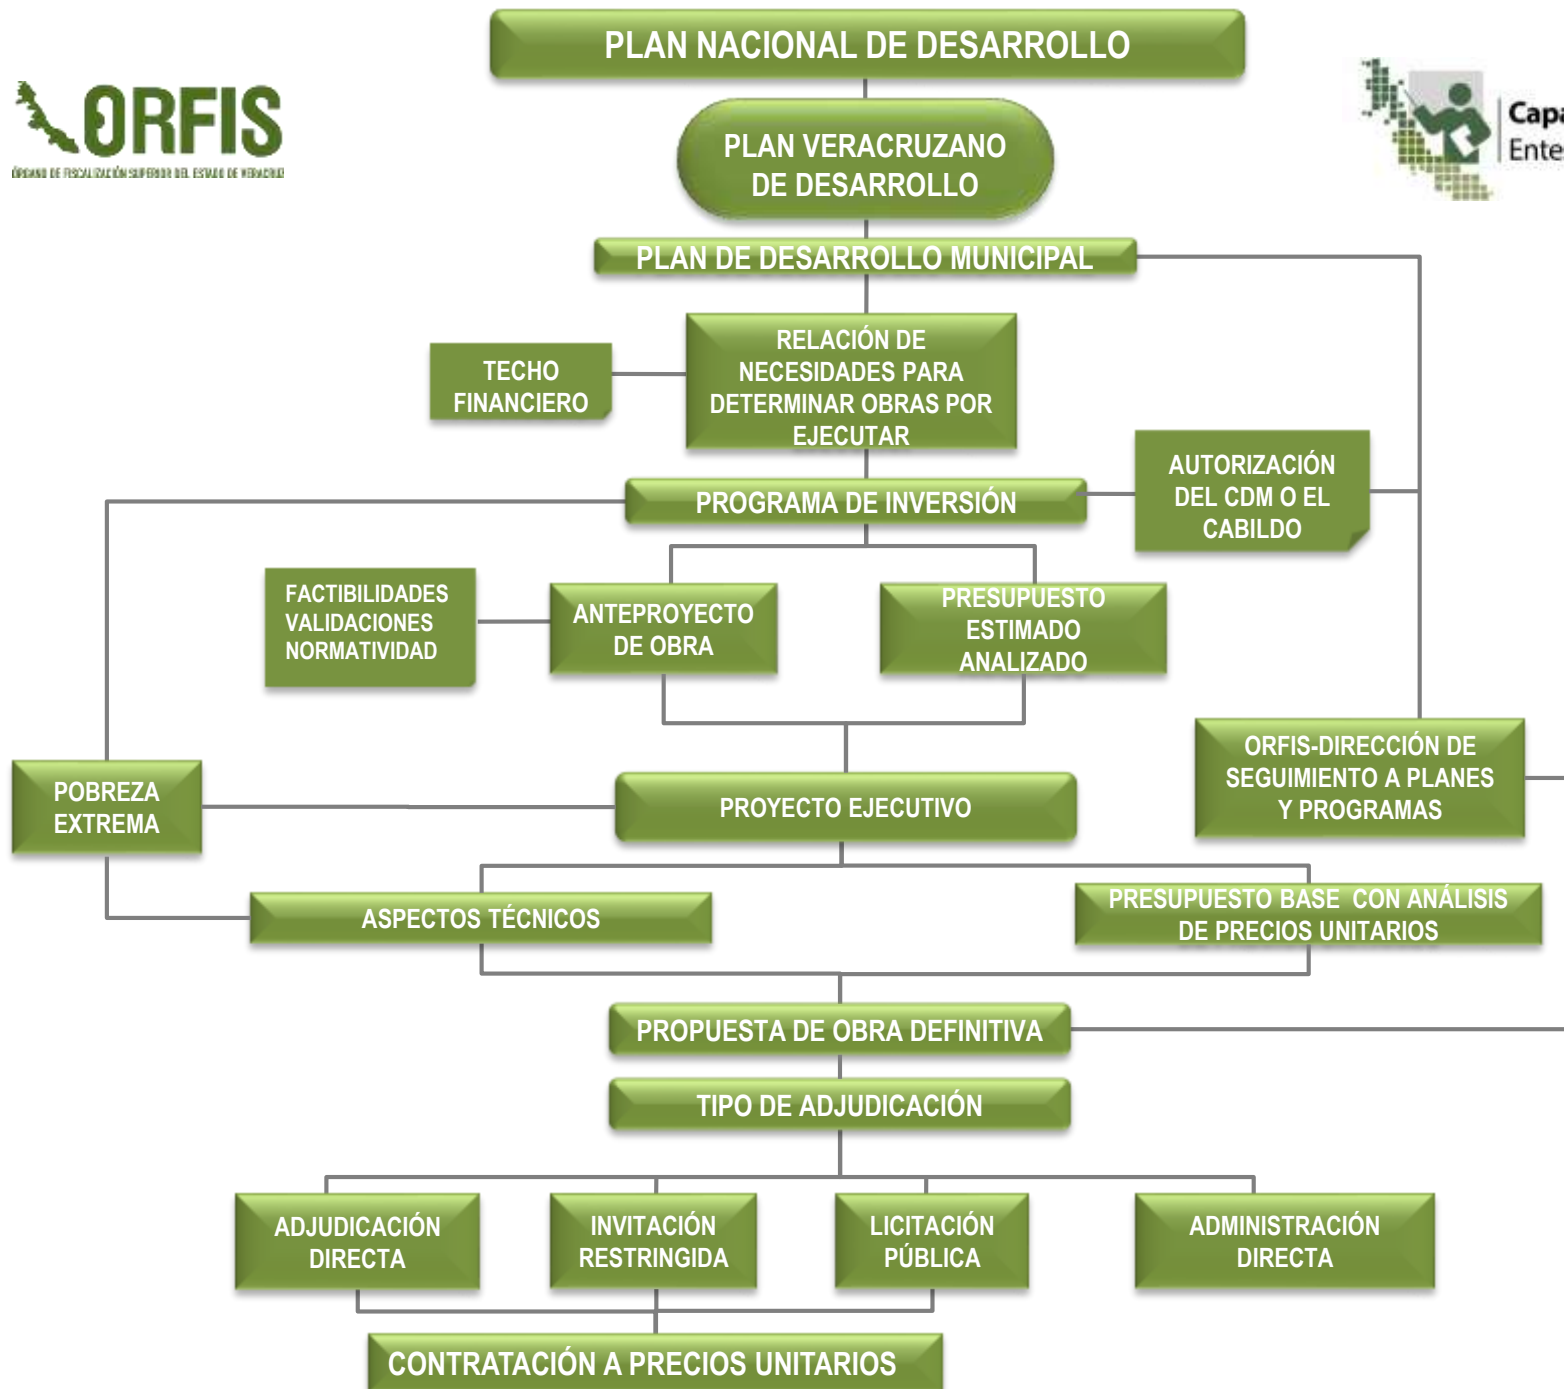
ORFIS
ÓRGANO DE FISCALIZACIÓN SUPERIOR DEL ESTADO DE VERACRUZ

Capa
Ente

PLAN NACIONAL DE DESARROLLO

PLAN VERACRUZANO DE DESARROLLO

PLAN DE DESARROLLO MUNICIPAL

TECHO FINANCIERO

RELACIÓN DE NECESIDADES PARA DETERMINAR OBRAS POR EJECUTAR

AUTORIZACIÓN DEL CDM O EL CABILDO

PROGRAMA DE INVERSIÓN

FACTIBILIDADES VALIDACIONES NORMATIVIDAD

ANTEPROYECTO DE OBRA

PRESUPUESTO ESTIMADO ANALIZADO

ORFIS-DIRECCIÓN DE SEGUIMIENTO A PLANES Y PROGRAMAS

POBREZA EXTREMA

PROYECTO EJECUTIVO

ASPECTOS TÉCNICOS

PRESUPUESTO BASE CON ANÁLISIS DE PRECIOS UNITARIOS

PROPUESTA DE OBRA DEFINITIVA

TIPO DE ADJUDICACIÓN

ADJUDICACIÓN DIRECTA

INVITACIÓN RESTRINGIDA

LICITACIÓN PÚBLICA

ADMINISTRACIÓN DIRECTA

CONTRATACIÓN A PRECIOS UNITARIOS